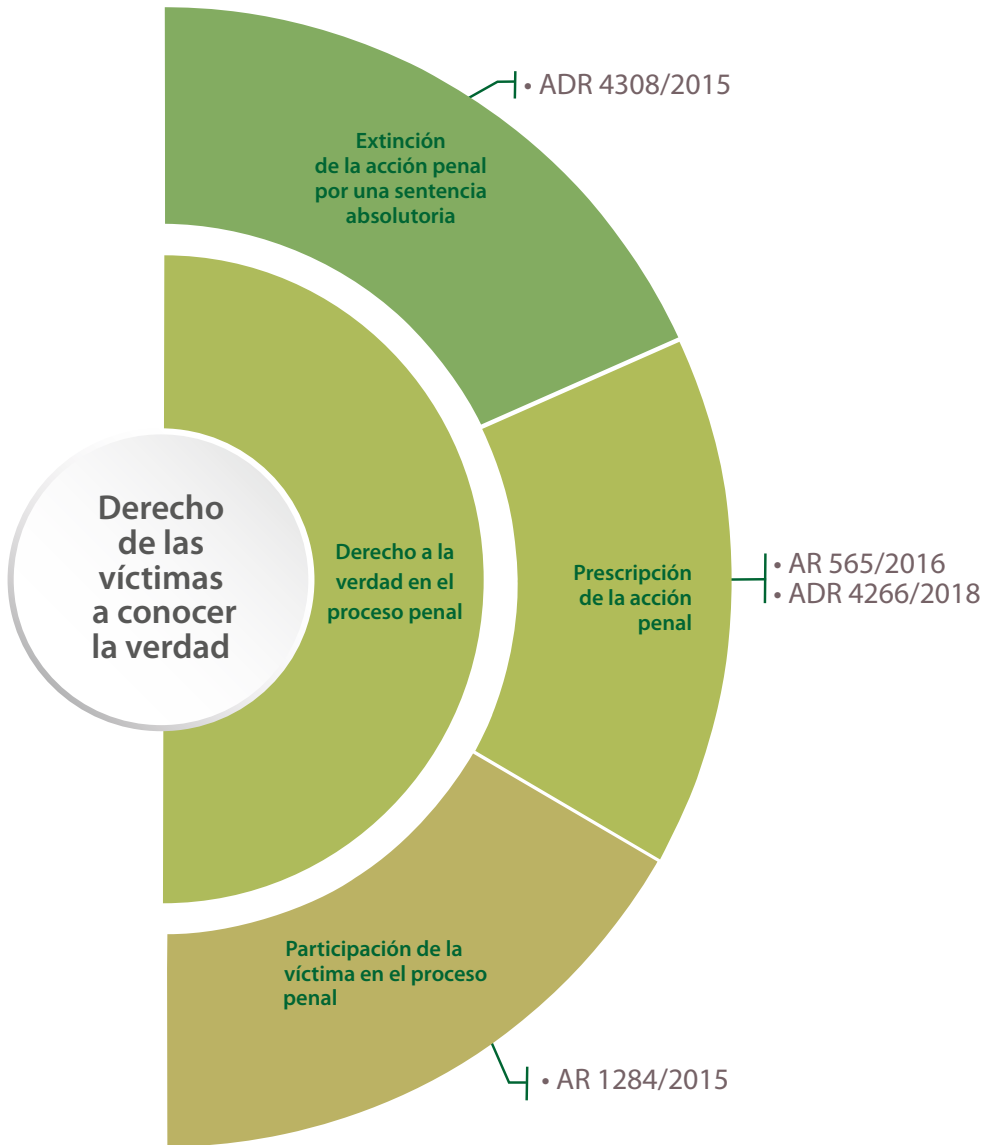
Derecho de las víctimas a conocer la verdad

Derecho a la verdad en el proceso penal

Extinción de la acción penal por una sentencia absolutoria

• ADR 4308/2015

Prescripción de la acción penal

• AR 565/2016
• ADR 4266/2018

Participación de la víctima en el proceso penal

• AR 1284/2015